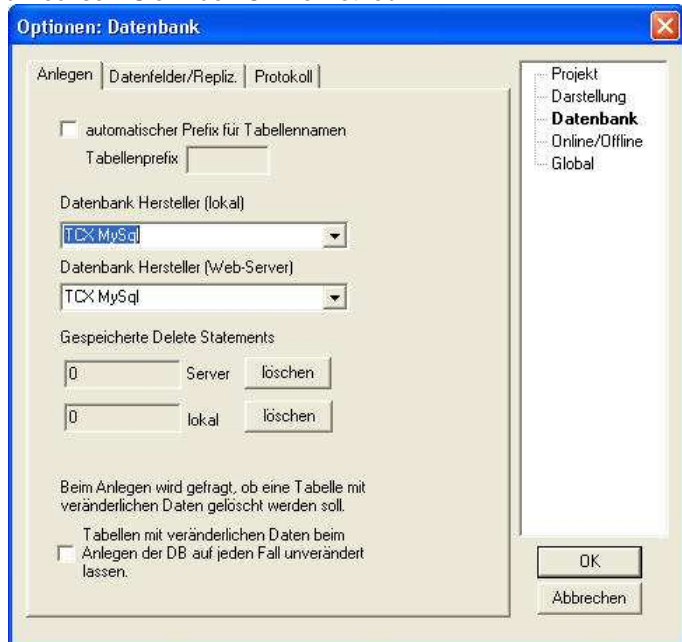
Optionen: Datenbank

Anlegen | Datenfelder/Repliz. | Protokoll

automatischer Prefix für Tabellennamen

Tabellenprefix

Datenbank Hersteller (lokal)

TCX MySql

Datenbank Hersteller (Web-Server)

TCX MySql

Gespeicherte Delete Statements

0 Server löschen

0 lokal löschen

Beim Anlegen wird gefragt, ob eine Tabelle mit veränderlichen Daten gelöscht werden soll.

Tabellen mit veränderlichen Daten beim Anlegen der DB auf jeden Fall unverändert lassen.

Projekt
Darstellung
Datenbank
Online/Offline
Global

OK

Abbrechen